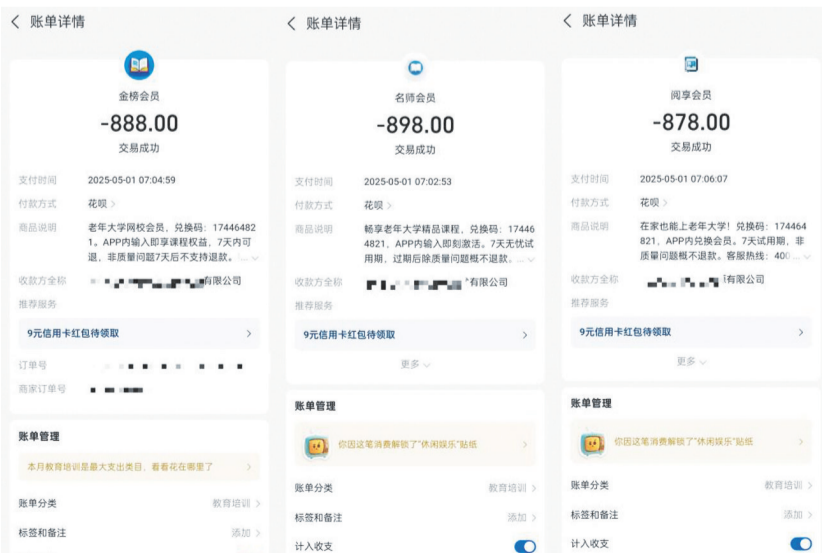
< 账单详情

金榜会员
-888.00
交易成功

支付时间 2025-05-01 07:04:59
付款方式 花呗 >
商品说明 老年大学网校会员，兑换码：174464821。APP内输入即享课程权益，7天内可退，非质量问题7天后不支持退款。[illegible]
收款方全称 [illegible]有限公司
推荐服务
9元信用卡红包待领取 >
订单号 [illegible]
商家订单号 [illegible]

账单管理
本月教育培训是最大支出类目，看看花在哪里了 >
账单分类 教育培训 >
标签和备注 添加 >

< 账单详情

名师会员
-898.00
交易成功

支付时间 2025-05-01 07:02:53
付款方式 花呗 >
商品说明 畅享老年大学精品课程，兑换码：174464821，APP内输入即刻激活。7天无忧试用期，过期后除质量问题概不退款。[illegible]
收款方全称 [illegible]有限公司
推荐服务
9元信用卡红包待领取 >
更多

账单管理
你因这笔消费解锁了"休闲娱乐"贴纸 >
账单分类 教育培训 >
标签和备注 添加 >
计入收支

< 账单详情

阅享会员
-878.00
交易成功

支付时间 2025-05-01 07:06:07
付款方式 花呗 >
商品说明 在家也能上老年大学！兑换码：174464821，APP内兑换会员。7天试用期，非质量问题概不退款。客服热线：400... 
收款方全称 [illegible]有限公司
推荐服务
9元信用卡红包待领取 >
更多

账单管理
你因这笔消费解锁了"休闲娱乐"贴纸 >
账单分类 教育培训 >
标签和备注 添加 >
计入收支